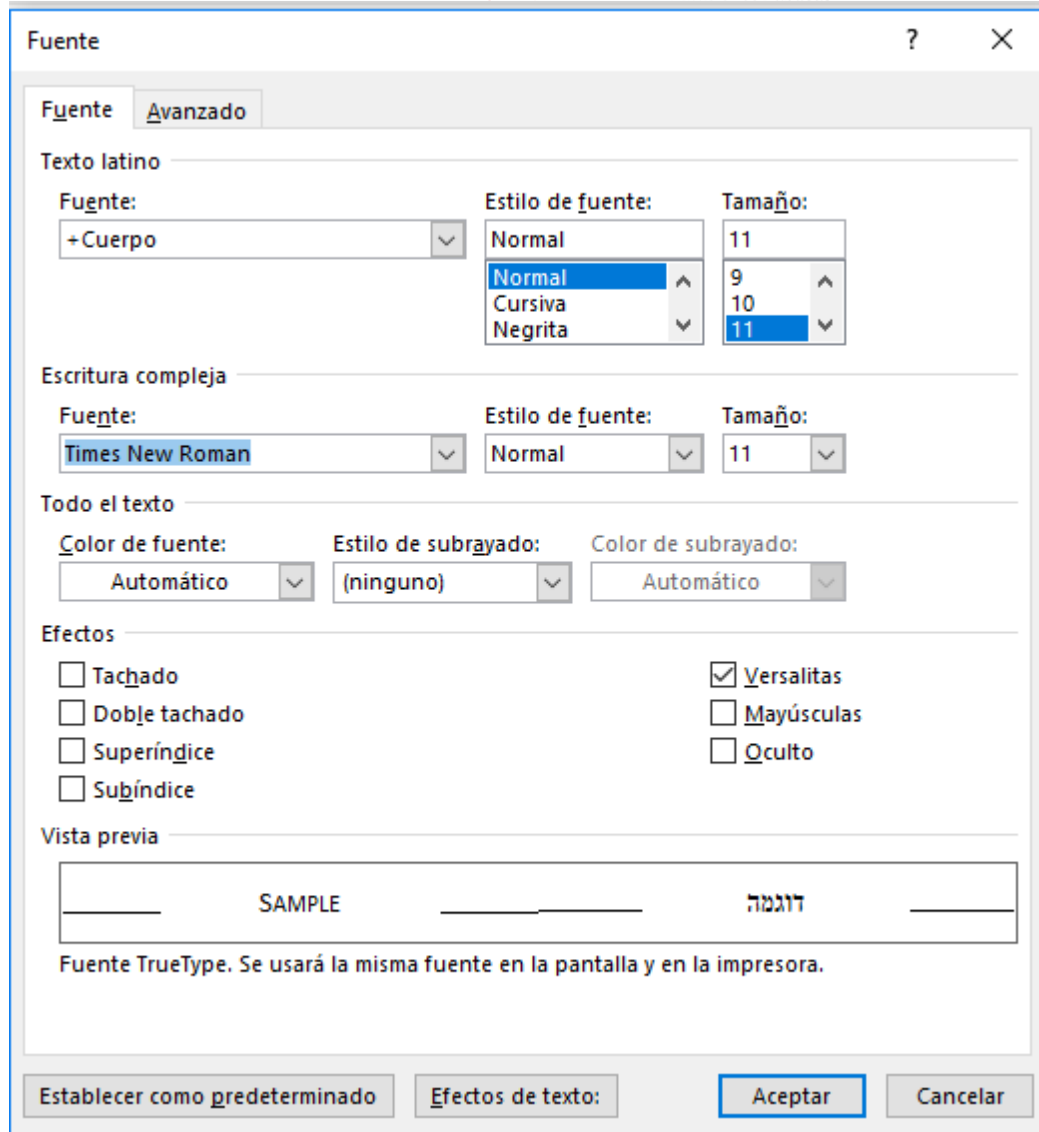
Fuente

?

×

Fuente

Avanzado

Texto latino

Fuente:

+Cuerpo

Estilo de fuente:

Normal

Normal
Cursiva
Negrita

Tamaño:

11

9
10
11

Escritura compleja

Fuente:

Times New Roman

Estilo de fuente:

Normal

Tamaño:

11

Todo el texto

Color de fuente:

Automático

Estilo de subrayado:

(ninguno)

Color de subrayado:

Automático

Efectos

Tachado

Doble tachado

Superíndice

Subíndice

Versalitas

Mayúsculas

Oculto

Vista previa

SAMPLE

דוגמה

Fuente TrueType. Se usará la misma fuente en la pantalla y en la impresora.

Establecer como predeterminado

Efectos de texto:

Aceptar

Cancelar